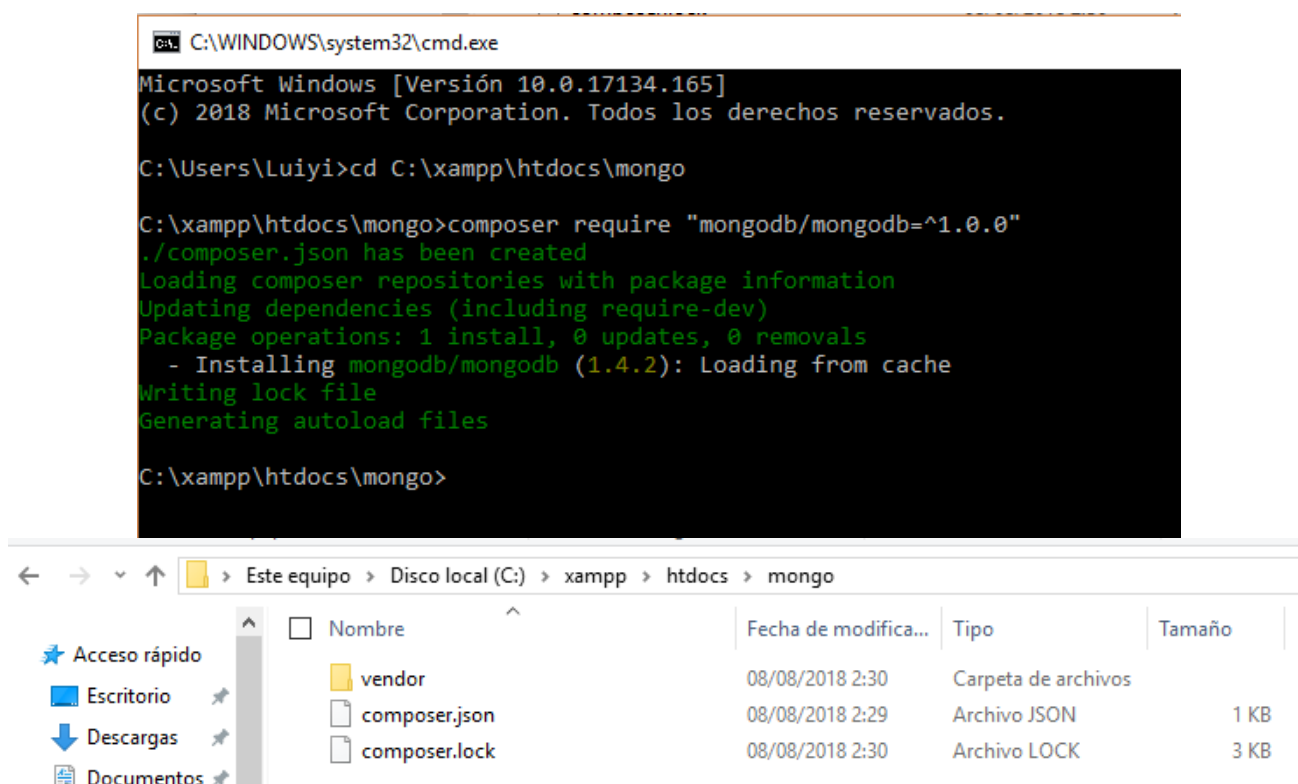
C:\WINDOWS\system32\cmd.exe

Microsoft Windows [Versión 10.0.17134.165]
(c) 2018 Microsoft Corporation. Todos los derechos reservados.

C:\Users\Luiyi>cd C:\xampp\htdocs\mongo

C:\xampp\htdocs\mongo>composer require "mongodb/mongodb=^1.0.0"
./composer.json has been created
Loading composer repositories with package information
Updating dependencies (including require-dev)
Package operations: 1 install, 0 updates, 0 removals
- Installing mongodb/mongodb (1.4.2): Loading from cache
Writing lock file
Generating autoload files

C:\xampp\htdocs\mongo>

Este equipo > Disco local (C:) > xampp > htdocs > mongo

Acceso rápido
Escritorio
Descargas
Documentos

| Nombre | Fecha de modifica... | Tipo | Tamaño |
|---|---|---|---|
| vendor | 08/08/2018 2:30 | Carpeta de archivos | |
| composer.json | 08/08/2018 2:29 | Archivo JSON | 1 KB |
| composer.lock | 08/08/2018 2:30 | Archivo LOCK | 3 KB |